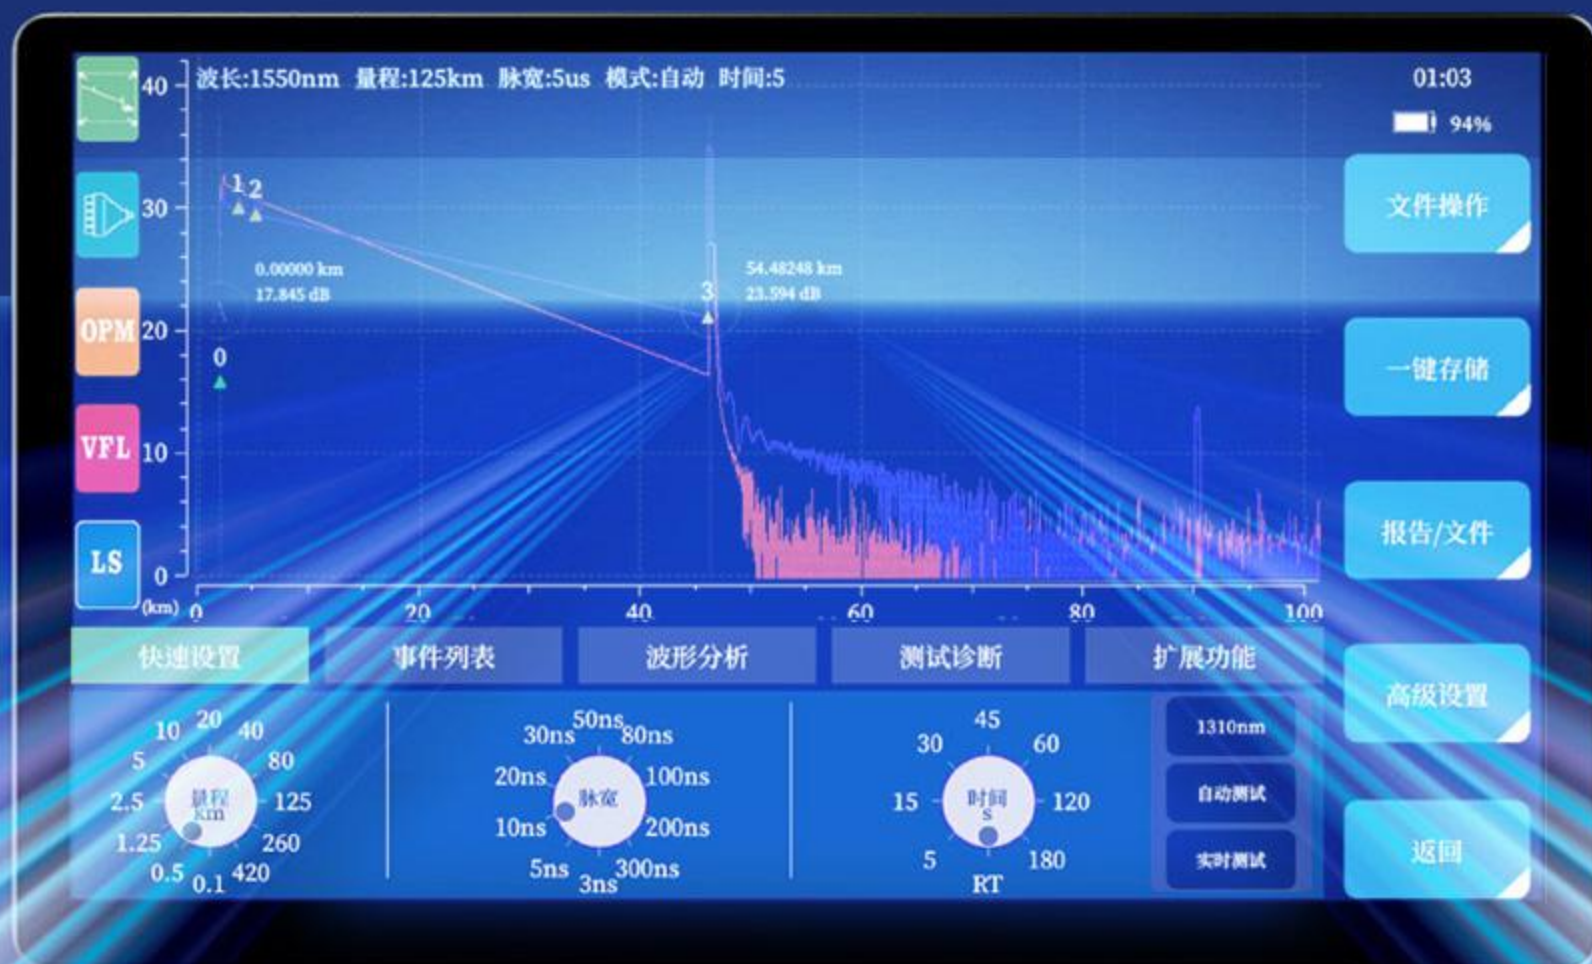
波长:1550nm 量程:125km 脉宽:5us 模式:自动 时间:5

01:03

94%

40
30
OPM 20
VFL 10
LS 0

1 2

0.00000 km
17.845 dB

3

54.48248 km
23.594 dB

0

(km) 0 20 40 60 80 100

文件操作

一键存储

报告/文件

高级设置

返回

快速设置 事件列表 波形分析 测试诊断 扩展功能

10 20 40
5 80
2.5 125
1.25 260
0.5 0.1 420
量程 km

30ns 50ns 80ns
20ns 100ns
10ns 200ns
5ns 3ns 300ns
脉宽

45
30 60
15 120
5 180
RT
时间 s

1310nm
自动测试
实时测试